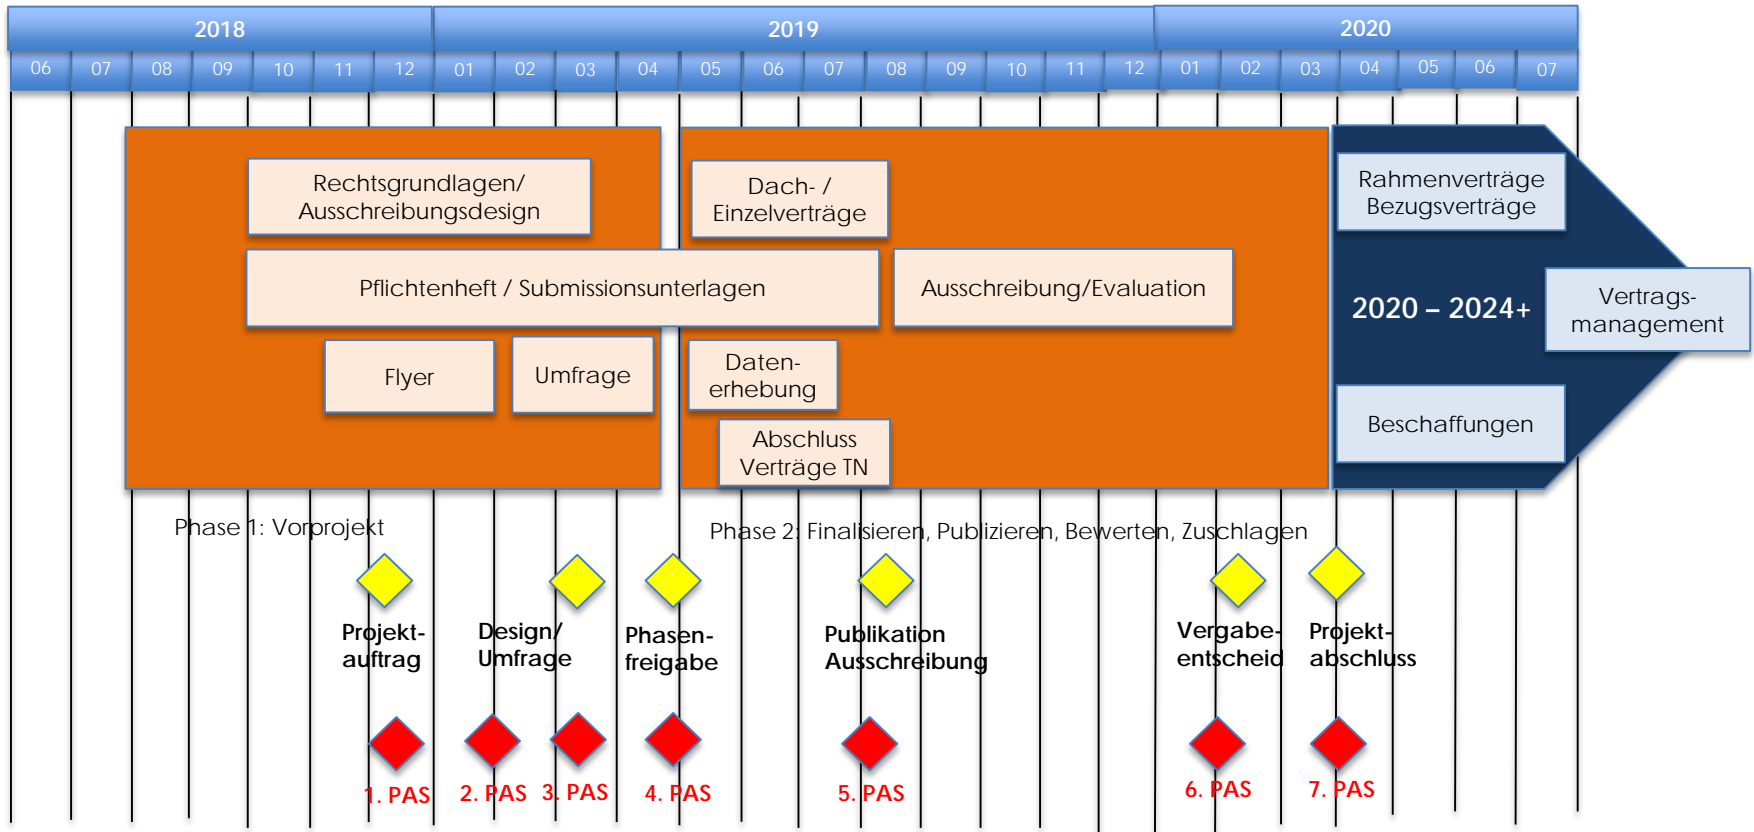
2018

2019

2020

06 07 08 09 10 11 12 01 02 03 04 05 06 07 08 09 10 11 12 01 02 03 04 05 06 07

Rechtsgrundlagen/ Ausschreibungsdesign

Dach- / Einzelverträge

Rahmenverträge Bezugsverträge

Pflichtenheft / Submissionsunterlagen

Ausschreibung/Evaluation

2020 – 2024+

Vertrags-management

Flyer

Umfrage

Daten-erhebung

Abschluss Verträge TN

Beschaffungen

Phase 1: Vorprojekt

Phase 2: Finalisieren, Publizieren, Bewerten, Zuschlagen

Projekt-auftrag

Design/ Umfrage

Phasen-freigabe

Publikation Ausschreibung

Vergabe-entscheid

Projekt-abschluss

1. PAS

2. PAS

3. PAS

4. PAS

5. PAS

6. PAS

7. PAS